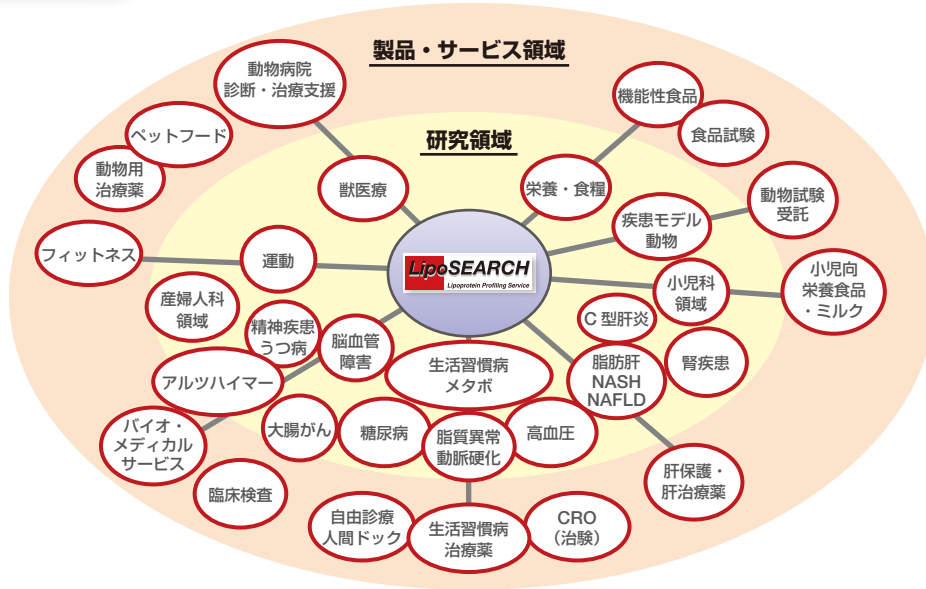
製品・サービス領域

研究領域

動物病院
診断・治療支援

ペットフード

動物用
治療薬

機能性食品

食品試験

獣医療

栄養・食糧

動物試験
受託

疾患モデル
動物

フィットネス

運動

LipoSEARCH
Lipoprotein Profiling Service

小児科
領域

小児向
栄養食品
・ミルク

産婦人科
領域

精神疾患
うつ病

脳血管
障害

C 型肝炎

腎疾患

生活習慣病
メタボ

脂肪肝
NASH
NAFLD

アルツハイマー

バイオ・
メディカル
サービス

大腸がん

糖尿病

脂質異常
動脈硬化

高血圧

臨床検査

肝保護・
肝治療薬

自由診療
人間ドック

生活習慣病
治療薬

CRO
（治験）